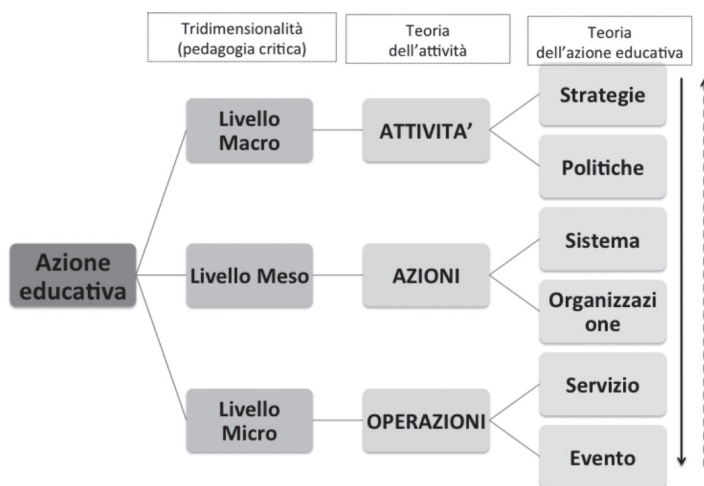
Tridimensionalità (pedagogia critica)

Teoria dell'attività

Teoria dell'azione educativa

Azione educativa

Livello Macro

ATTIVITA'

Strategie

Politiche

Livello Meso

AZIONI

Sistema

Organizzazione

Livello Micro

OPERAZIONI

Servizio

Evento